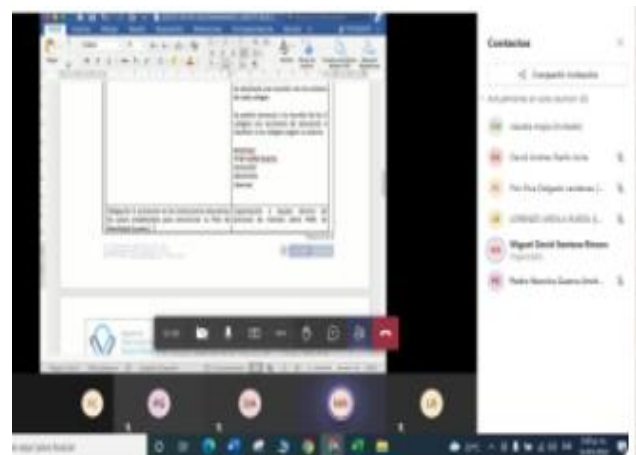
Contactos

Compartir invitación

Actualmente en esta reunión (6)

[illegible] (Invitado)

David Andrés Padilla Ávila

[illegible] Delgado Landinez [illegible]

LORENZO ARDILA RUEDA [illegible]

Miguel David Santana Rincon
Organizador

Pedro Mauricio Guerra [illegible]

JC

PG

DA

MR

LR